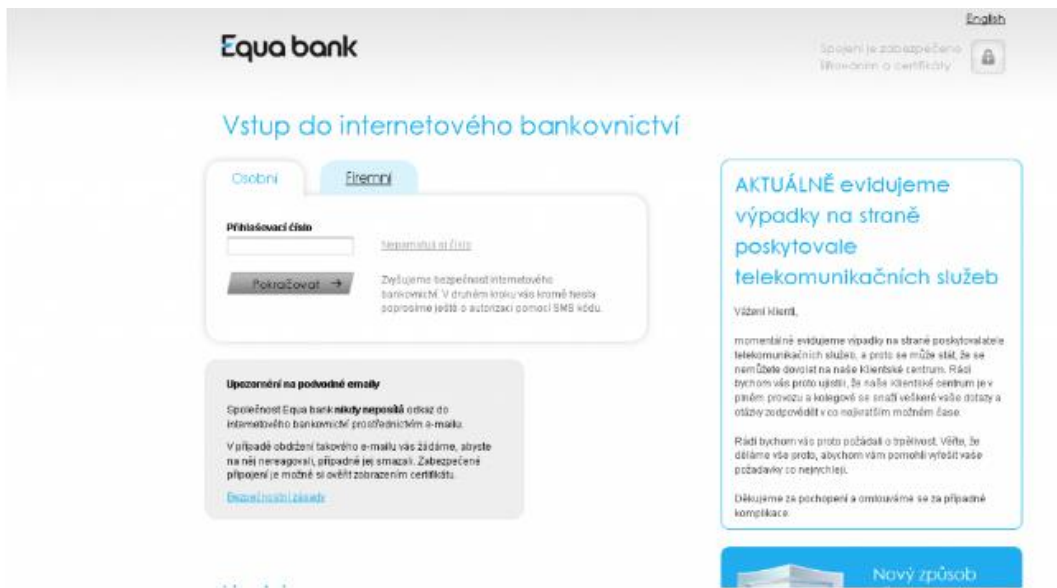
English

Equa bank

Spojení je zabezpečeno šifrováním a certifikáty

Vstup do internetového bankovnictví

Osobní

Firemní

Přihlašovací číslo

Nepamatuji si číslo

Pokračovat →

Zvyšujeme bezpečnost internetového bankovnictví. V druhém kroku vás kromě hesla poprosíme ještě o autorizaci pomocí SMS kódu.

Upozornění na podvodné emaily

Společnost Equa bank **nikdy neposílá** odkaz do internetového bankovnictví prostřednictvím e-mailu.

V případě obdržení takového e-mailu vás žádáme, abyste na něj nereagovali, případně jej smazali. Zabezpečené připojení je možné si ověřit zobrazením certifikátu.

Bezpečnostní zásady

AKTUÁLNĚ evidujeme výpadky na straně poskytovale telekomunikačních služeb

Vážení klienti,

momentálně evidujeme výpadky na straně poskytovatele telekomunikačních služeb, a proto se může stát, že se nemůžete dovolat na naše Klientské centrum. Rádi bychom vás proto ujistili, že naše klientské centrum je v plném provozu a kolegové se snaží veškeré vaše dotazy a otázky zodpovědět v co nejkratším možném čase.

Rádi bychom vás proto požádali o trpělivost. Věřte, že děláme vše proto, abychom vám pomohli vyřešit vaše požadavky co nejrychleji.

Děkujeme za pochopení a omlouváme se za případné komplikace.

Nový způsob

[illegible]